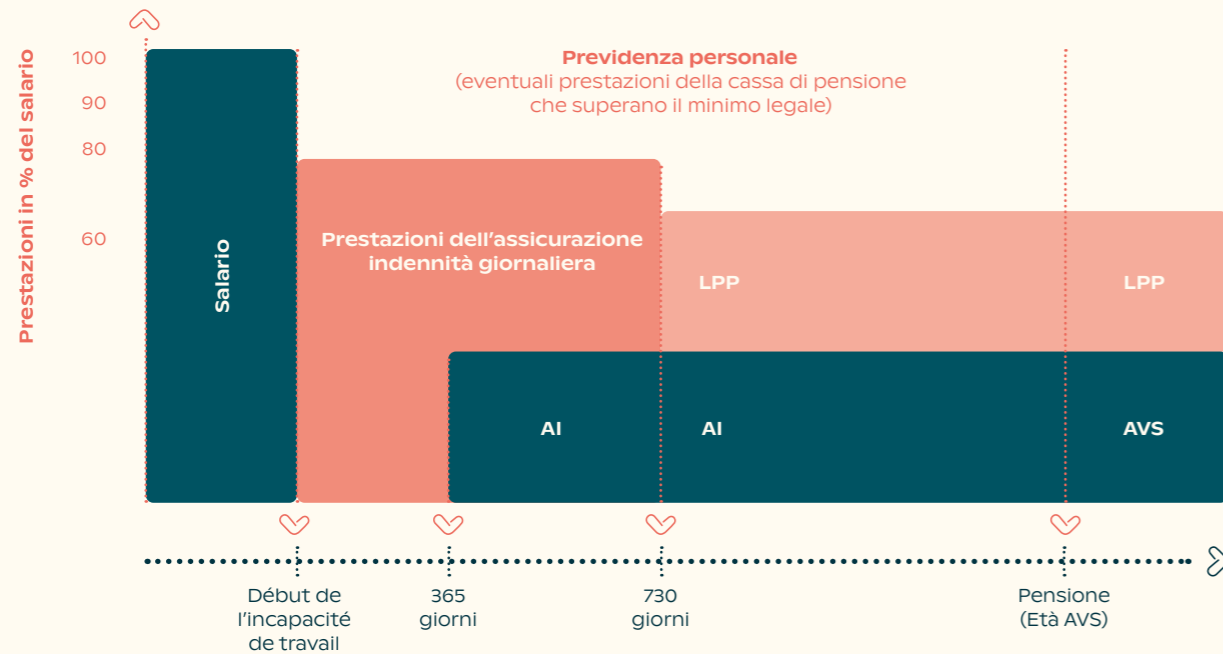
Prestazioni in % del salario

100
90
80
60

Previdenza personale
(eventuali prestazioni della cassa di pensione che superano il minimo legale)

Salario

Prestazioni dell'assicurazione indennità giornaliera

LPP

LPP

AI

AI

AVS

Début de l'incapacité de travail

365 giorni

730 giorni

Pensione (Età AVS)